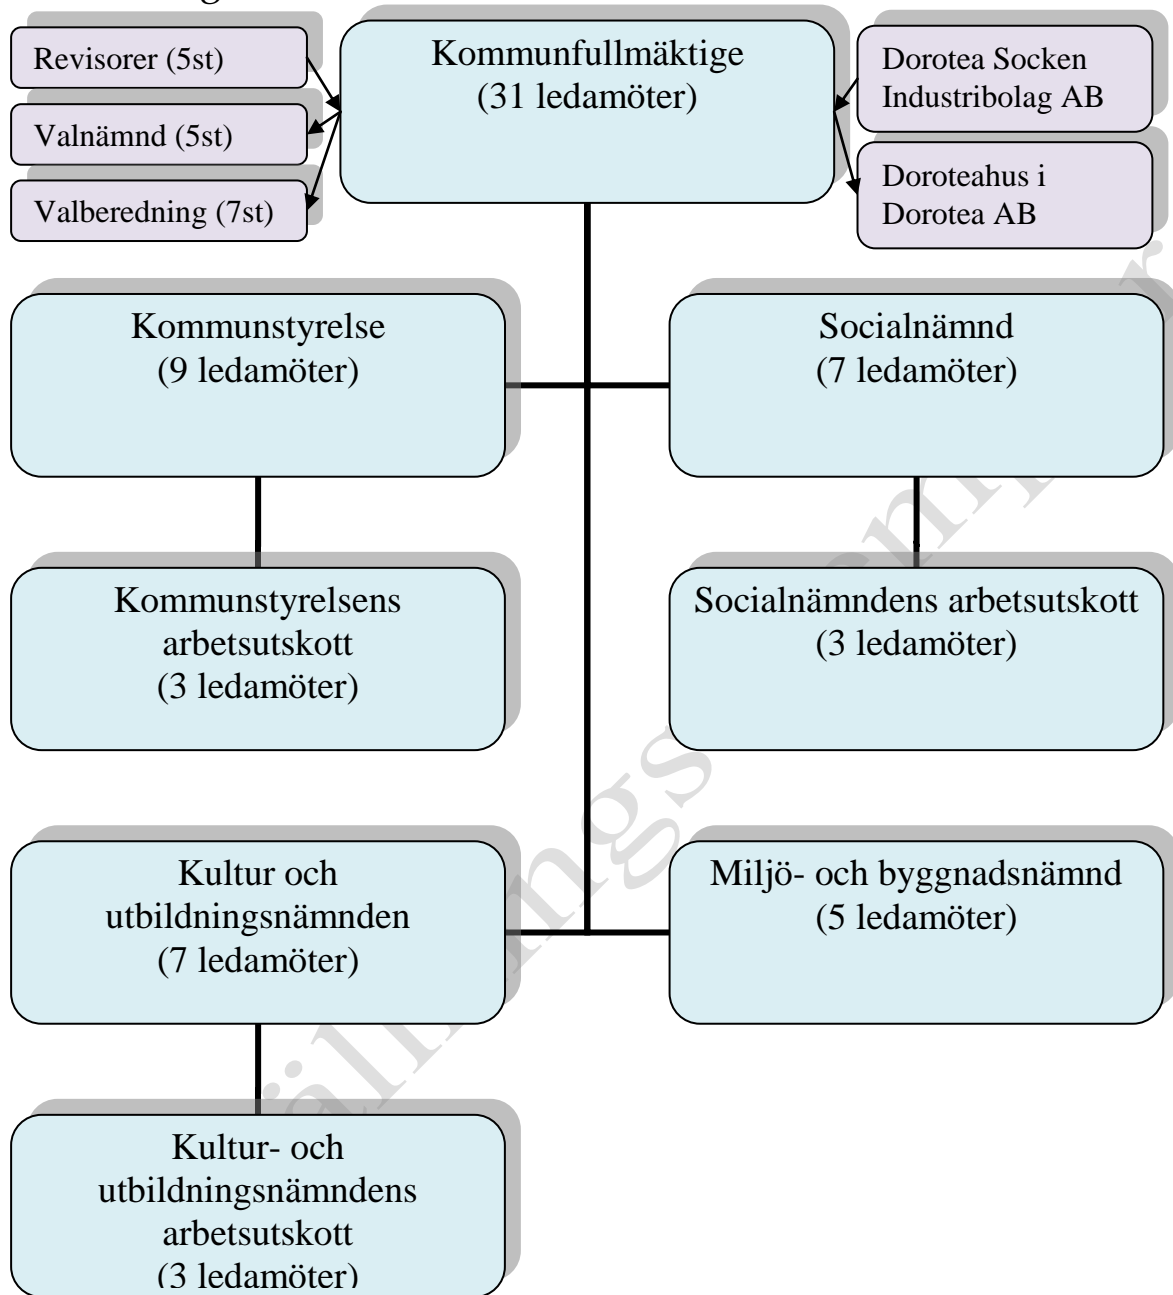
Revisorer (5st)

Valnämnd (5st)

Valberedning (7st)

Kommunfullmäktige (31 ledamöter)

Dorotea Socken Industribolag AB

Doroteahus i Dorotea AB

Kommunstyrelse (9 ledamöter)

Socialnämnd (7 ledamöter)

Kommunstyrelsens arbetsutskott (3 ledamöter)

Socialnämndens arbetsutskott (3 ledamöter)

Kultur och utbildningsnämnden (7 ledamöter)

Miljö- och byggnadsnämnd (5 ledamöter)

Kultur- och utbildningsnämndens arbetsutskott (3 ledamöter)